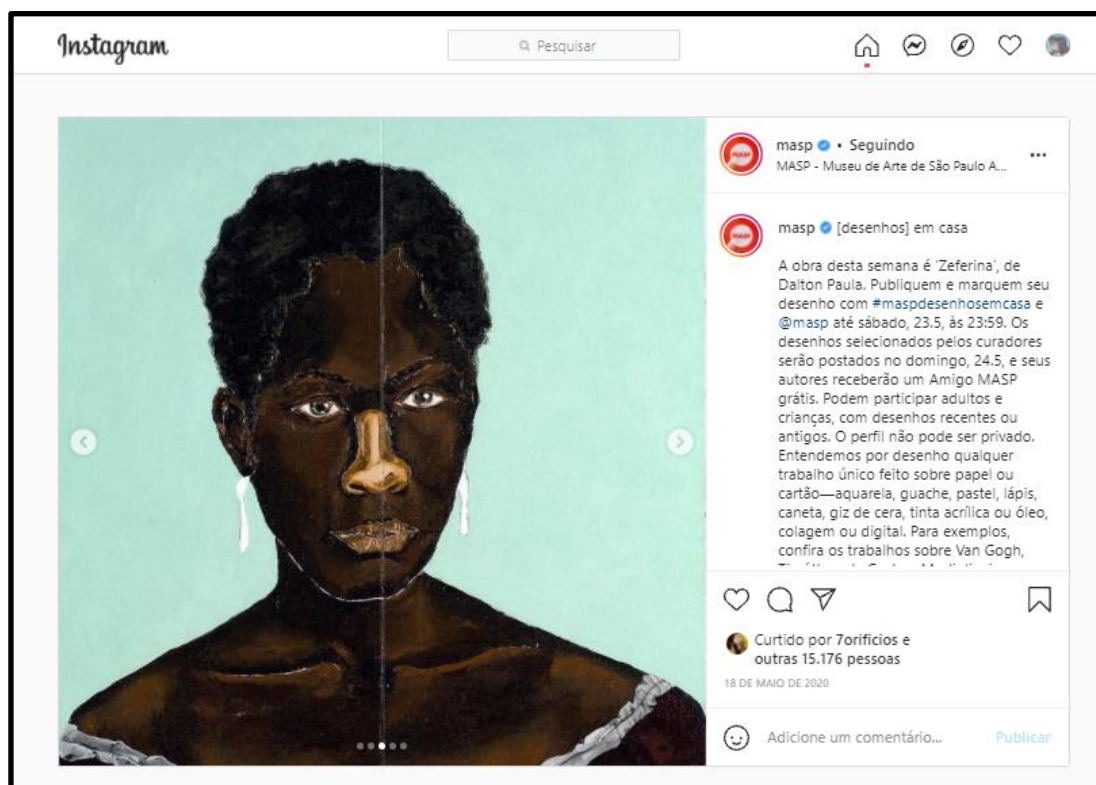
Instagram

Pesquisar

masp • Seguindo
MASP - Museu de Arte de São Paulo A...

...

masp [desenhos] em casa

A obra desta semana é 'Zeferina', de Dalton Paula. Publiquem e marquem seu desenho com #maspdesenhosemcasa e @masp até sábado, 23.5, às 23:59. Os desenhos selecionados pelos curadores serão postados no domingo, 24.5, e seus autores receberão um Amigo MASP grátis. Podem participar adultos e crianças, com desenhos recentes ou antigos. O perfil não pode ser privado. Entendemos por desenho qualquer trabalho único feito sobre papel ou cartão—aquarela, guache, pastel, lápis, caneta, giz de cera, tinta acrílica ou óleo, colagem ou digital. Para exemplos, confira os trabalhos sobre Van Gogh, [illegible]

Curtido por 7orifícios e outras 15.176 pessoas

18 DE MAIO DE 2020

Adicione um comentário...

Publicar